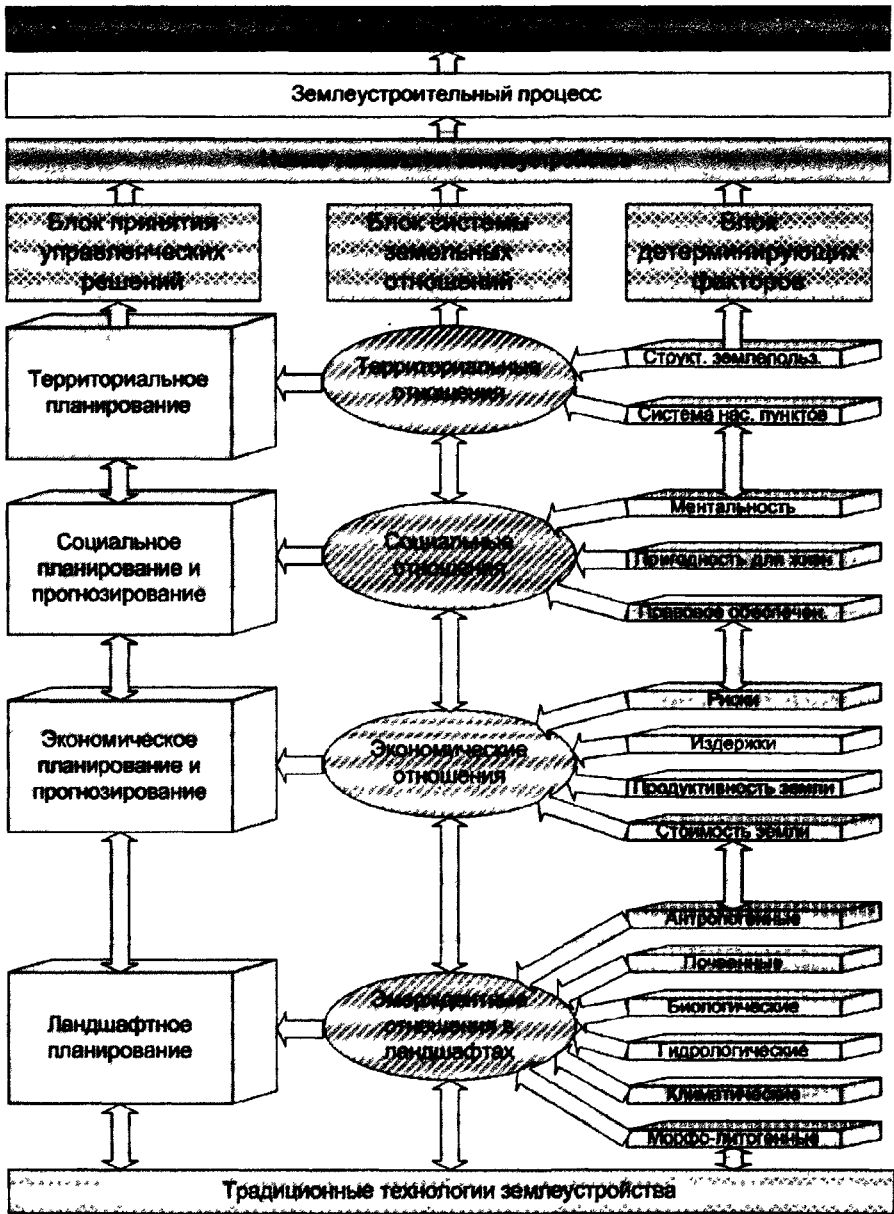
Землеустроительный процесс

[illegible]

Блок принятия управленческих решений

Блок системы земельных отношений

Блок детерминирующих факторов

Территориальное планирование

Территориальные отношения

Структ. землепольз.

Система нас. пунктов

Социальное планирование и прогнозирование

Социальные отношения

Ментальность

Пригодность для жизни

Правовое обеспечен.

Экономическое планирование и прогнозирование

Экономические отношения

Риски

Издержки

Продуктивность земли

Стоимость земли

Ландшафтное планирование

Эмерджентные отношения в ландшафтах

Антропогенные

Почвенные

Биологические

Гидрологические

Климатические

Морфо-литогенные

Традиционные технологии землеустройства